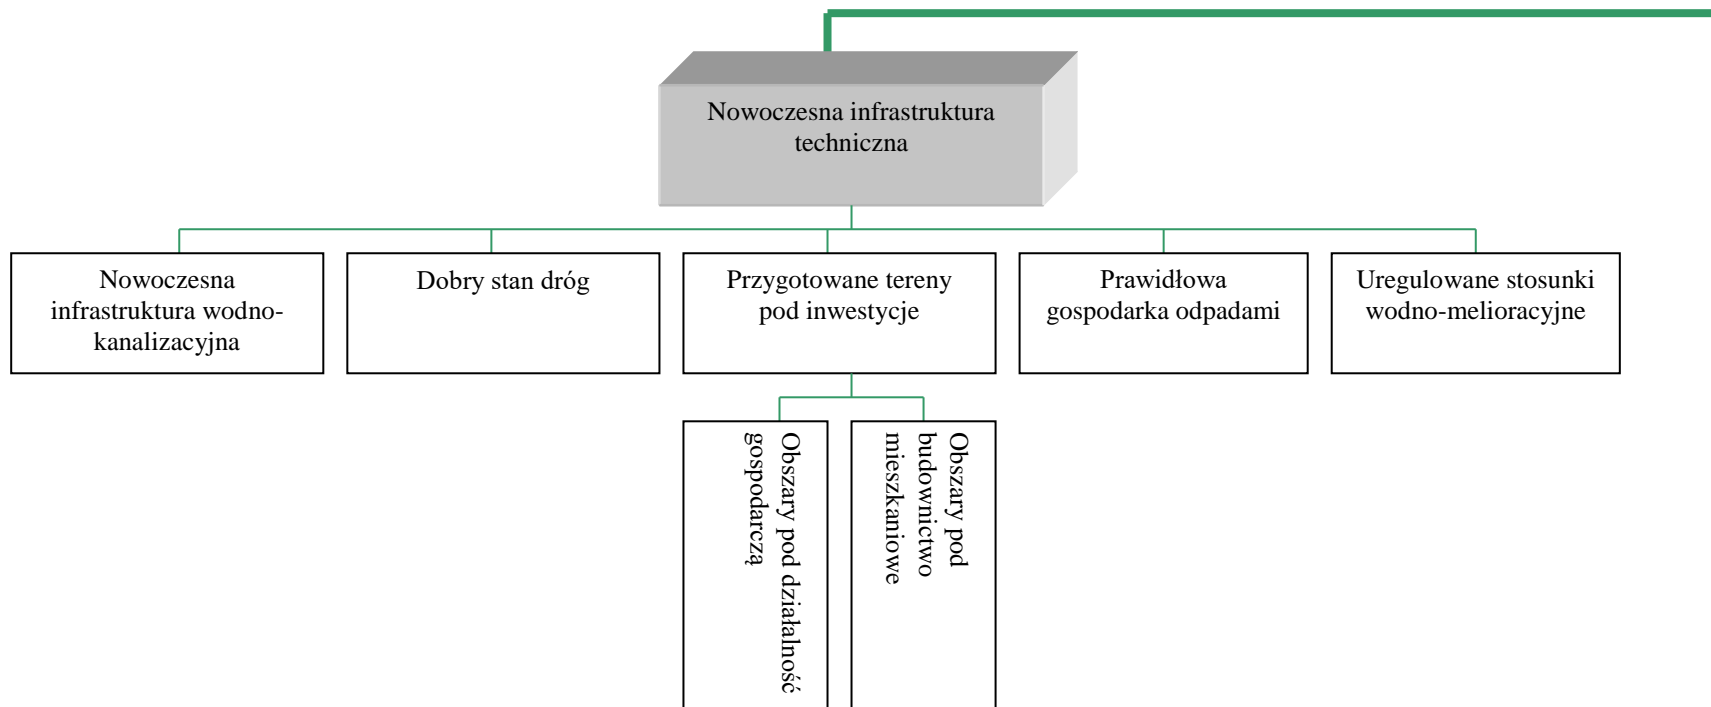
Nowoczesna infrastruktura techniczna

Nowoczesna infrastruktura wodno-kanalizacyjna

Dobry stan dróg

Przygotowane tereny pod inwestycje

Prawidłowa gospodarka odpadami

Uregulowane stosunki wodno-melioracyjne

Obszary pod działalność gospodarczą

Obszary pod budownictwo mieszkaniowe